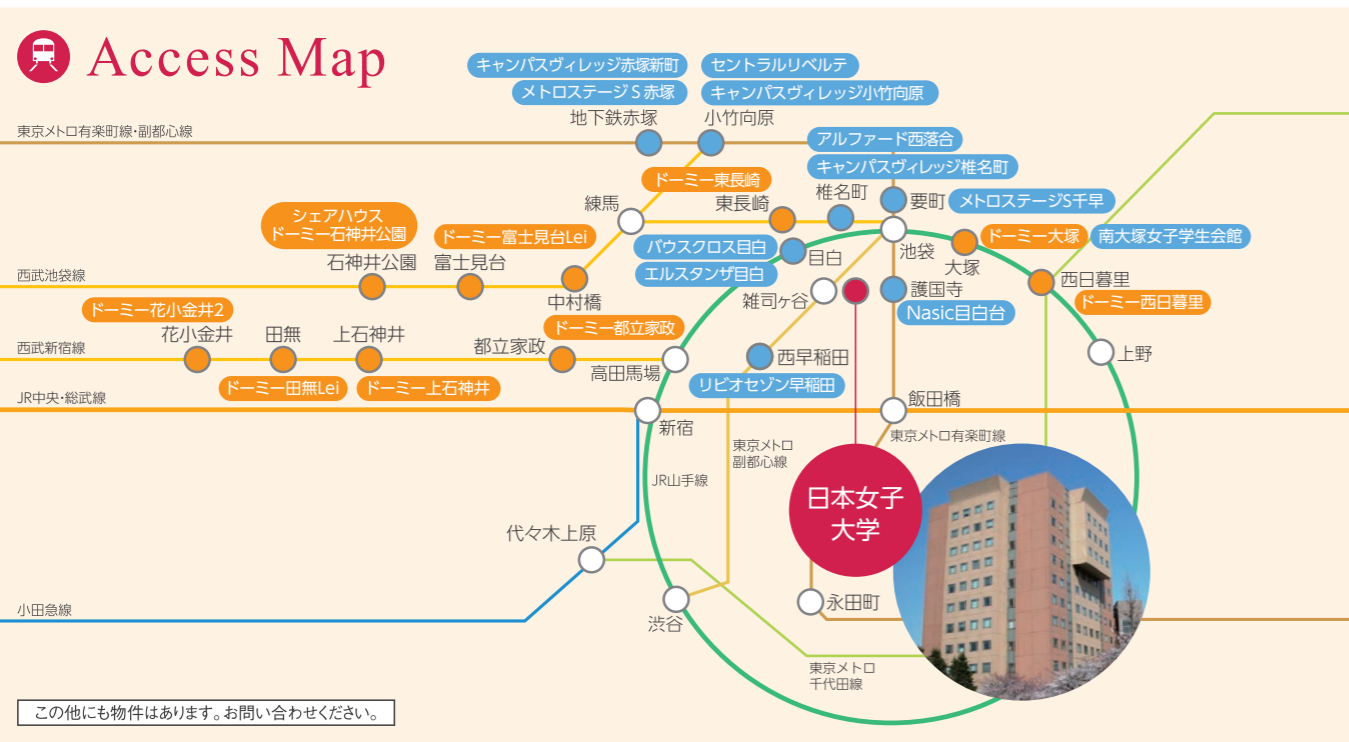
Access Map

キャンパスヴィレッジ赤塚新町
メトロステージS赤塚
セントラルリベルテ
キャンパスヴィレッジ小竹向原

東京メトロ有楽町線・副都心線

地下鉄赤塚
小竹向原
アルファード西落合
キャンパスヴィレッジ椎名町
ドーミー東長崎
椎名町
要町
メトロステージS千早
練馬
東長崎
シェアハウス ドーミー石神井公園
ドーミー富士見台Lei
バウスクロス目白
池袋
ドーミー大塚
南大塚女子学生会館
目白
大塚
エルスタンザ目白
西武池袋線
石神井公園
富士見台
中村橋
西日暮里
ドーミー西日暮里
雑司ケ谷
護国寺
Nasic目白台
ドーミー花小金井2
ドーミー都立家政
花小金井
田無
上石神井
都立家政
西武新宿線
西早稲田
上野
高田馬場
リビオセゾン早稲田
ドーミー田無Lei
ドーミー上石神井
JR中央・総武線
飯田橋
新宿
東京メトロ有楽町線
東京メトロ副都心線
JR山手線
日本女子大学
代々木上原
小田急線
永田町
渋谷
東京メトロ千代田線

この他にも物件はあります。お問い合わせください。